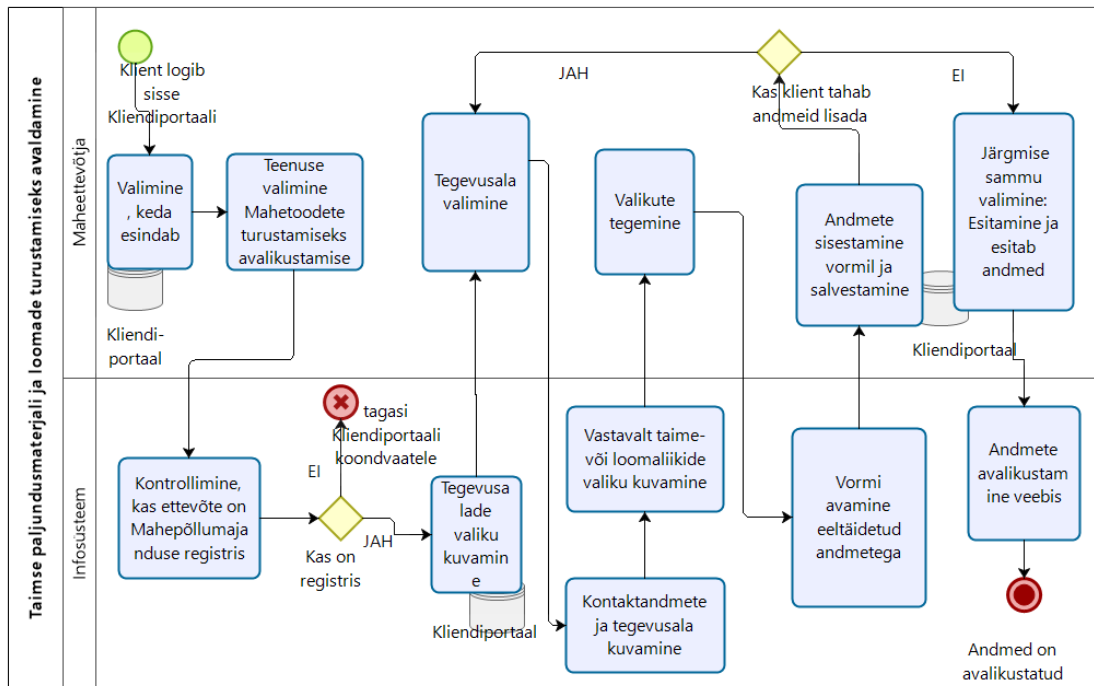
Taimse paljundusmaterjali ja loomade turustamiseks avaldamine

Maheettevõtja

Infosüsteem

Klient logib sisse Kliendiportaali

Valimine, keda esindab

Kliendiportaal

Teenuse valimine Mahetoodete turustamiseks avalikustamise

JAH

Tegevusala valimine

Valikute tegemine

Kas klient tahab andmeid lisada

EI

Andmete sisestamine vormil ja salvestamine

Järgmise sammu valimine: Esitamine ja esitab andmed

Kliendiportaal

Kontrollimine, kas ettevõte on Mahepõllumajanduse registris

tagasi Kliendiportaali koondvaatele

EI

Kas on registris

JAH

Tegevusalade valiku kuvamine

Kliendiportaal

Vastavalt taime- või loomaliikide valiku kuvamine

Kontaktandmete ja tegevusala kuvamine

Vormi avamine eeltäidetud andmetega

Andmete avalikustamine veebis

Andmed on avalikustatud